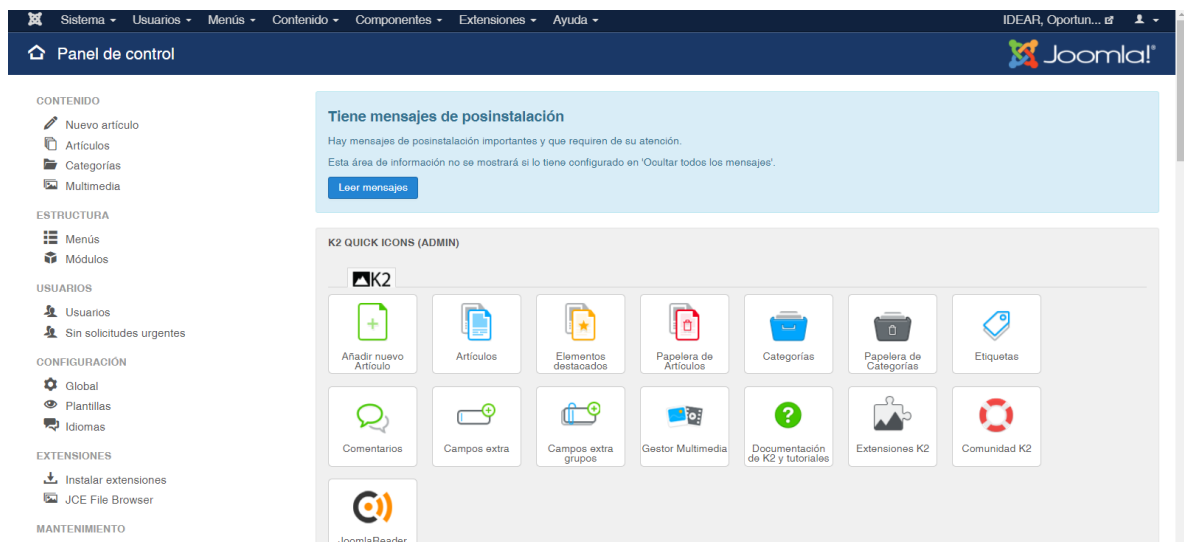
Sistema ▾ Usuarios ▾ Menús ▾ Contenido ▾ Componentes ▾ Extensiones ▾ Ayuda ▾

IDEAR, Oportun...

Panel de control

Joomla!

CONTENIDO
Nuevo artículo
Artículos
Categorías
Multimedia

ESTRUCTURA
Menús
Módulos

USUARIOS
Usuarios
Sin solicitudes urgentes

CONFIGURACIÓN
Global
Plantillas
Idiomas

EXTENSIONES
Instalar extensiones
JCE File Browser

MANTENIMIENTO

Tiene mensajes de posinstalación

Hay mensajes de posinstalación importantes y que requieren de su atención.

Esta área de información no se mostrará si lo tiene configurado en 'Ocultar todos los mensajes'.

Leer mensajes

K2 QUICK ICONS (ADMIN)

K2

Añadir nuevo Artículo

Artículos

Elementos destacados

Papelera de Artículos

Categorías

Papelera de Categorías

Etiquetas

Comentarios

Campos extra

Campos extra grupos

Gestor Multimedia

Documentación de K2 y tutoriales

Extensiones K2

Comunidad K2

JoomlaReader